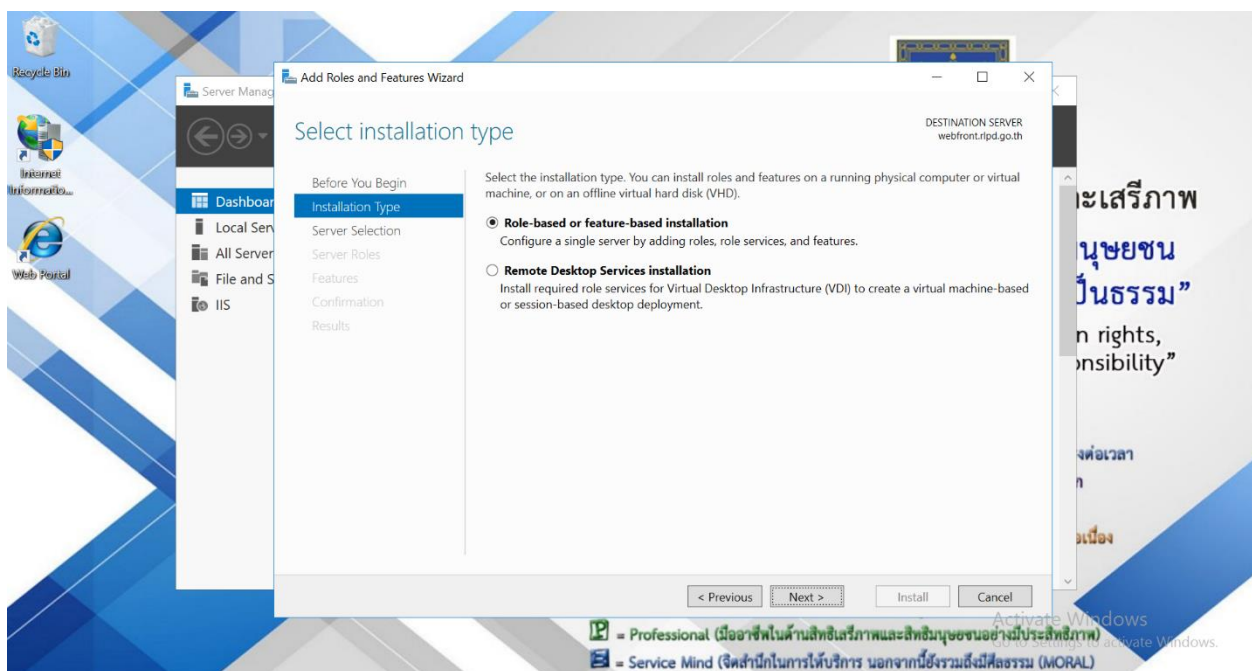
Recycle Bin

Internet Informatio...

Web Portal

Server Manag

Dashboar
Local Serv
All Server
File and S
IIS

Add Roles and Features Wizard

Select installation type

DESTINATION SERVER
webfront.rlpd.go.th

Before You Begin
Installation Type
Server Selection
Server Roles
Features
Confirmation
Results

Select the installation type. You can install roles and features on a running physical computer or virtual machine, or on an offline virtual hard disk (VHD).

Role-based or feature-based installation
Configure a single server by adding roles, role services, and features.

Remote Desktop Services installation
Install required role services for Virtual Desktop Infrastructure (VDI) to create a virtual machine-based or session-based desktop deployment.

< Previous Next > Install Cancel

ละเสรีภาพ
นุษยชน
ป็นธรรม”
n rights,
onsibility”
งต่อเวลา
n
องเนื่อง

P = Professional (มืออาชีพในด้านสิทธิเสรีภาพและสิทธิมนุษยชนอย่างมีประสิทธิภาพ)
S = Service Mind (จิตสำนึกในการให้บริการ นอกจากนี้ยังรวมถึงมีศีลธรรม (MORAL)

Activate Windows
Go to Settings to activate Windows.